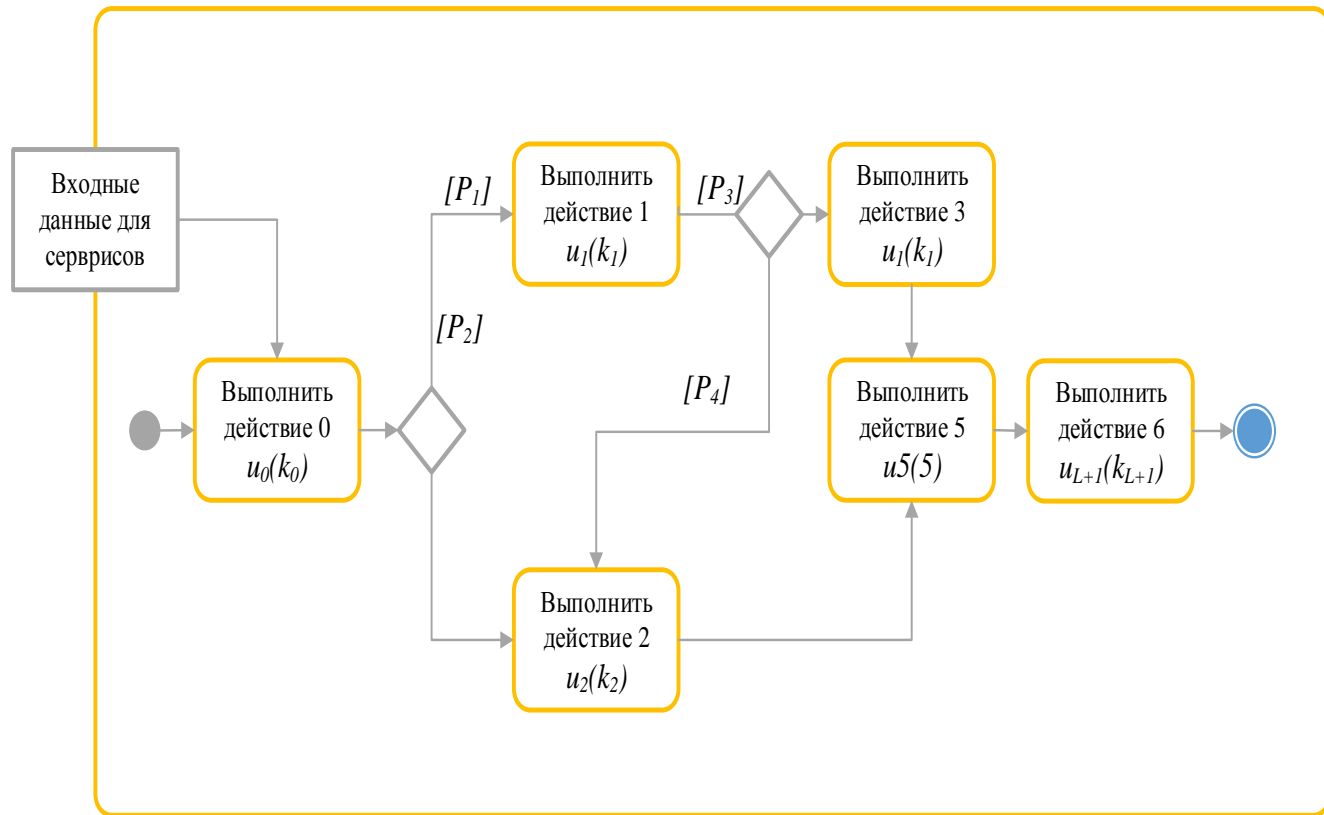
Входные данные для серврисов

$[P_1]$

Выполнить действие 1 $u_1(k_1)$

$[P_3]$

Выполнить действие 3 $u_1(k_1)$

$[P_2]$

$[P_4]$

Выполнить действие 0 $u_0(k_0)$

Выполнить действие 5 $u5(5)$

Выполнить действие 6 $u_{L+1}(k_{L+1})$

Выполнить действие 2 $u_2(k_2)$